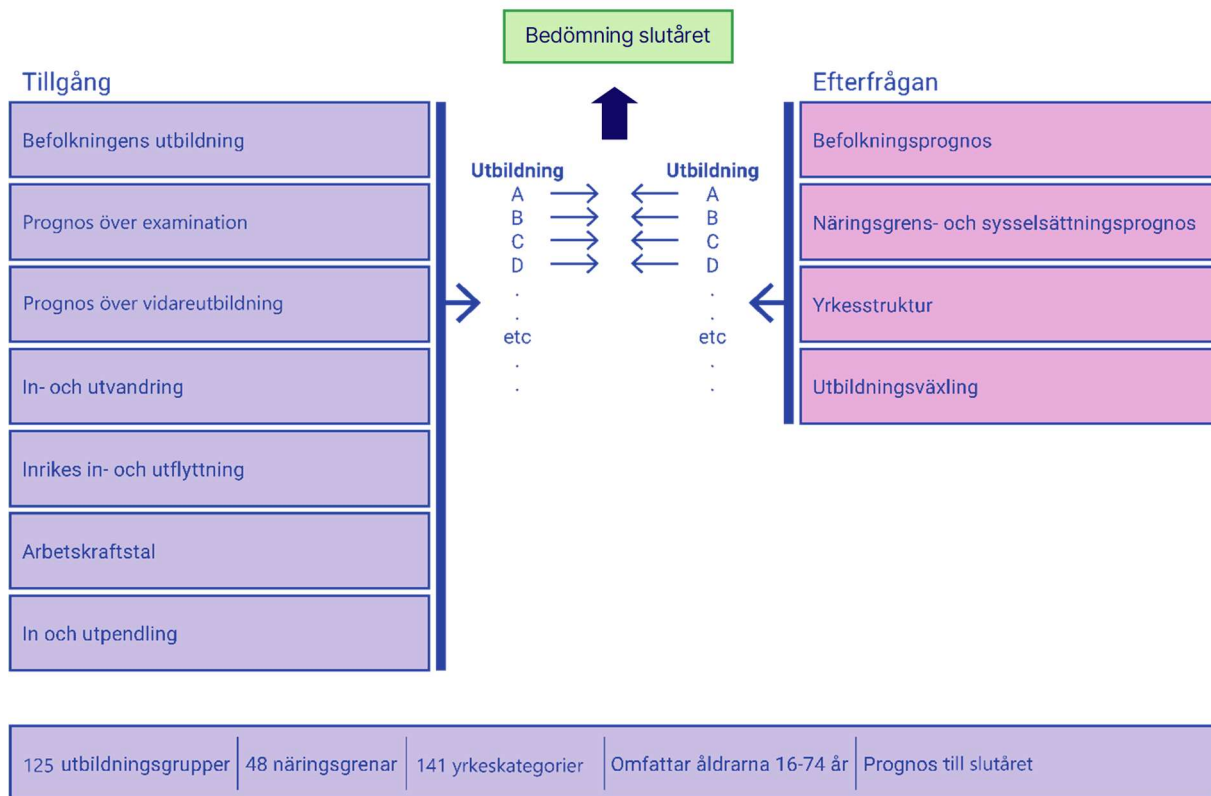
Bedömning slutåret

Tillgång

Befolkningens utbildning

Prognos över examination

Prognos över vidareutbildning

In- och utvandring

Inrikes in- och utflyttning

Arbetskraftstal

In och utpendling

Utbildning
A
B
C
D
.
.
etc
.
.

Utbildning
A
B
C
D
.
.
etc
.
.

Efterfrågan

Befolkningsprognos

Näringsgrens- och sysselsättningsprognos

Yrkesstruktur

Utbildningsväxling

| 125 utbildningsgrupper | 48 näringsgrenar | 141 yrkeskategorier | Omfattar åldrarna 16-74 år | Prognos till slutåret |
|---|---|---|---|---|